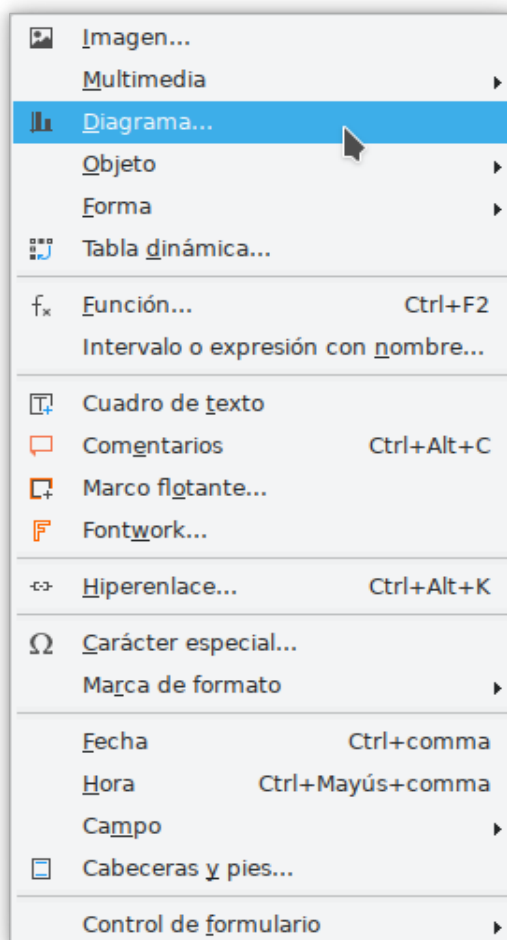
Imagen...
Multimedia
Diagrama...
Objeto
Forma
Tabla dinámica...

Función... Ctrl+F2
Intervalo o expresión con nombre...

Cuadro de texto
Comentarios Ctrl+Alt+C
Marco flotante...
Fontwork...

Hiperenlace... Ctrl+Alt+K

Carácter especial...
Marca de formato

Fecha Ctrl+comma
Hora Ctrl+Mayús+comma
Campo
Cabeceras y pies...

Control de formulario